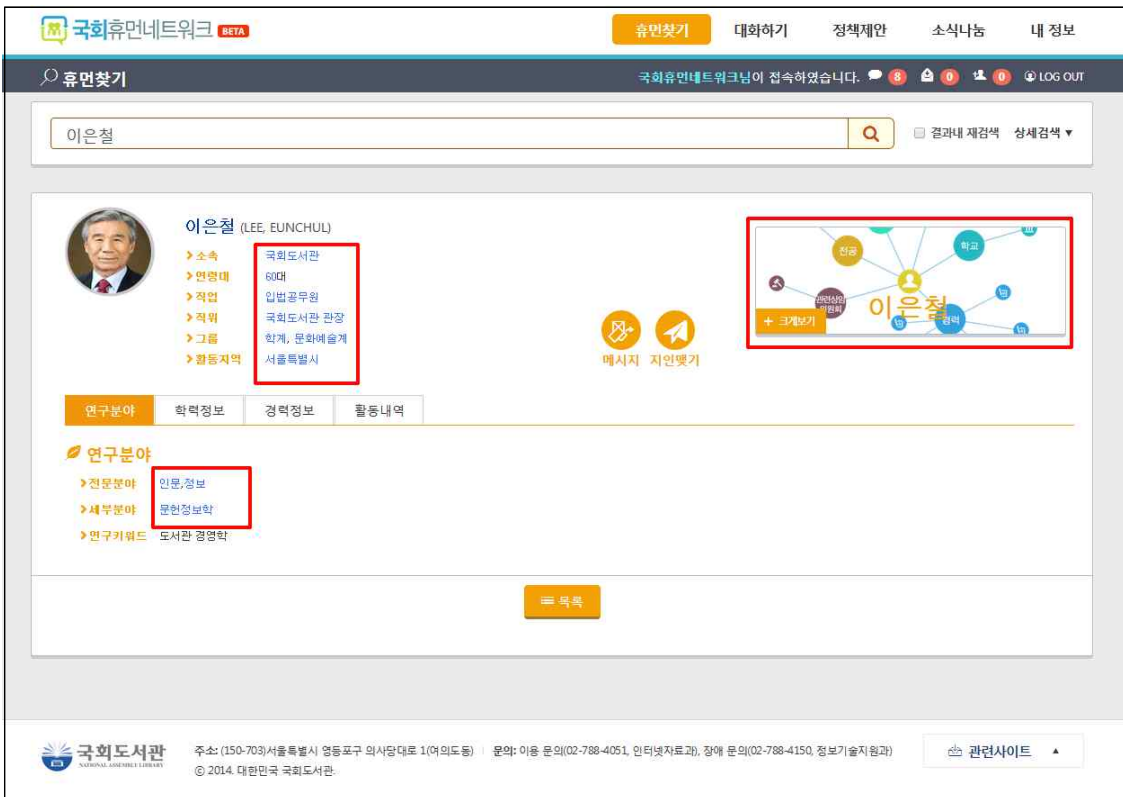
국회휴먼네트워크 BETA

휴먼찾기 대화하기 정책제안 소식나눔 내 정보

휴먼찾기

국회휴먼네트워크님이 접속하였습니다. 8 0 0 LOG OUT

이은철

결과내 재검색 상세검색 ▼

이은철 (LEE, EUNCHUL)

소속 국회도서관
연령대 60대
직업 입법공무원
직위 국회도서관 관장
그룹 학계, 문화예술계
활동지역 서울특별시

메시지 지인맺기

전공 학교 관련상임위원회 이은철 경력

+ 크게보기

연구분야 학력정보 경력정보 활동내역

연구분야

전문분야 인문,정보
세부분야 문헌정보학
연구키워드 도서관 경영학

목록

국회도서관 NATIONAL ASSEMBLY LIBRARY

주소: (150-703)서울특별시 영등포구 의사당대로 1(여의도동) | 문의: 이용 문의(02-788-4051, 인터넷자료과), 장애 문의(02-788-4150, 정보기술지원과)
© 2014. 대한민국 국회도서관.

관련사이트 ▲